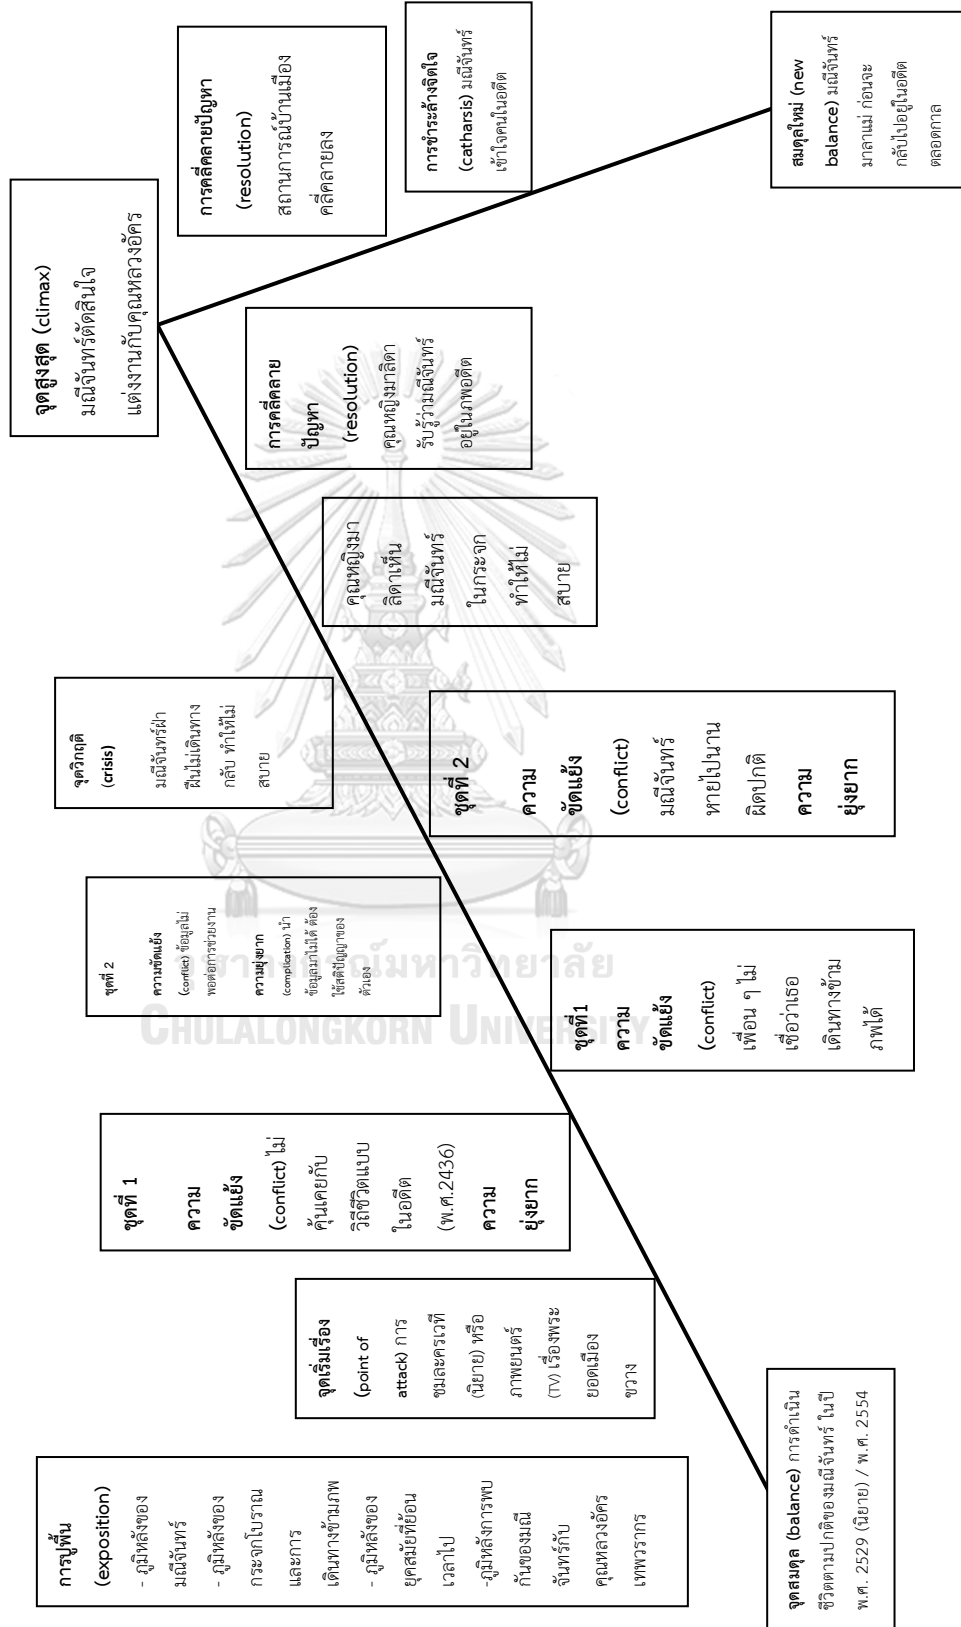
การปูพื้น (exposition)
- ภูมิหลังของมณีจันทร์
- ภูมิหลังของกระจกโบราณและการเดินทางข้ามภพ
- ภูมิหลังของยุคสมัยที่ย้อนเวลาไป
-ภูมิหลังการพบกันของมณีจันทร์กับคุณหลวงอัครเทพวรากร

จุดเริ่มเรื่อง (point of attack) การชมละครเวที (นิยาย) หรือภาพยนตร์ (TV) เรื่องพระยอดเมืองขวาง

ชุดที่ 1
ความขัดแย้ง (conflict) ไม่คุ้นเคยกับวิถีชีวิตแบบในอดีต (พ.ศ.2436)
ความยุ่งยาก

ชุดที่ 2
ความขัดแย้ง (conflict) ข้อมูลไม่พอต่อการช่วยงาน
ความยุ่งยาก (complication) นำข้อมูลมาใช้ได้ ต้องใช้สติปัญญาของตัวเอง

จุดวิกฤติ (crisis) มณีจันทร์ฝ่าฝืนไม่เดินทางกลับ ทำให้ไม่สบาย

จุดสูงสุด (climax) มณีจันทร์ตัดสินใจแต่งงานกับคุณหลวงอัครา

การคลี่คลายปัญหา (resolution) สถานการณ์บ้านเมืองคลี่คลายลง

การชำระล้างจิตใจ (catharsis) มณีจันทร์เข้าใจคนในอดีต

สมดุลใหม่ (new balance) มณีจันทร์มาลาแม่ ก่อนจะกลับไปอยู่ในอดีตตลอดกาล

การคลี่คลายปัญหา (resolution) คุณหญิงมาลิดารับรู้ว่ามณีจันทร์อยู่ในภพอดีต

คุณหญิงมาลิดาเห็นมณีจันทร์ในกระจก ทำให้ไม่สบาย

ชุดที่ 2
ความขัดแย้ง (conflict) มณีจันทร์หายไปนานผิดปกติ
ความยุ่งยาก

ชุดที่1
ความขัดแย้ง (conflict) เพื่อน ๆ ไม่เชื่อว่าเธอเดินทางข้ามภพได้

จุดสมดุล (balance) การดำเนินชีวิตตามปกติของมณีจันทร์ ในปี พ.ศ. 2529 (นิยาย) / พ.ศ. 2554

จุฬาลงกรณ์มหาวิทยาลัย
CHULALONGKORN UNIVERSITY